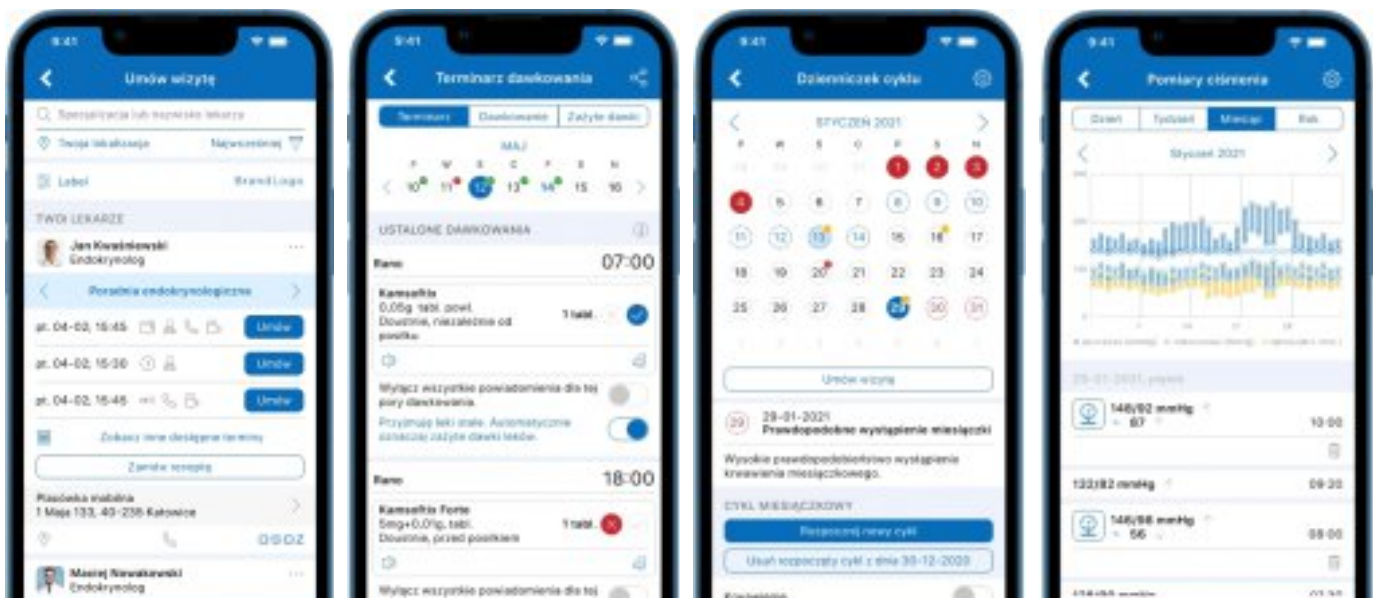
9:41

Umów wizytę

Specjalizacja lub nazwisko lekarza

Twoja lokalizacja

Najbliższy

Lobol

Brand Logo

TWOI LEKARZE

Jan Kwaśniewski
Endokrynolog

Poradnia endokrynologiczna

pt. 04-02, 16:45

Umów

pt. 04-02, 16:30

Umów

pt. 04-02, 16:45

Umów

Zobacz inne dostępne terminy

Zamów receptę

Placówka mobilna
1 Maja 133, 40-235 Katowice

DOZ

Maciej Nowakowski
Endokrynolog

9:41

Terminarz dawkowania

Terminarz

Dawkowanie

Zażyte dawki

MAJ

10 11 12 13 14 15 16

USTALONE DAWKOWANIA

Rano

07:00

Kamsaltis
0,05g tabl. powl.
Doustnie, niezależnie od posiłku

1 tabl.

Wyłącz wszystkie powiadomienia dla tej pory dawkowania.

Przyjmuję leki stale. Automatycznie zaznaczaj zażyte dawki leków.

Rano

18:00

Kamsaltis Forte
5mg+0,01g, tabl.
Doustnie, przed posiłkiem

1 tabl.

Wyłącz wszystkie powiadomienia dla tej

9:41

Dzienniczek cyklu

STYCZEŃ 2021

1 2 3
4 5 6 7 8 9 10
11 12 13 14 15 16 17
18 19 20 21 22 23 24
25 26 27 28 29 30 31

Umów wizytę

29
29-01-2021
Prawdopodobne wystąpienie miesiączki

Wysokie prawdopodobieństwo wystąpienia krwawienia miesiączkowego.

CYKL MIESIĄCZKOWY

Rozpocznij nowy cykl

Usuń rozpoczęty cykl z dnia 30-12-2020

9:41

Pomiary ciśnienia

Dzień

Tydzień

Miesiąc

Rok

Styczeń 2021

29-01-2021, piątek

146/92 mmHg
67

10:00

132/82 mmHg

09:30

146/56 mmHg
56

08:00